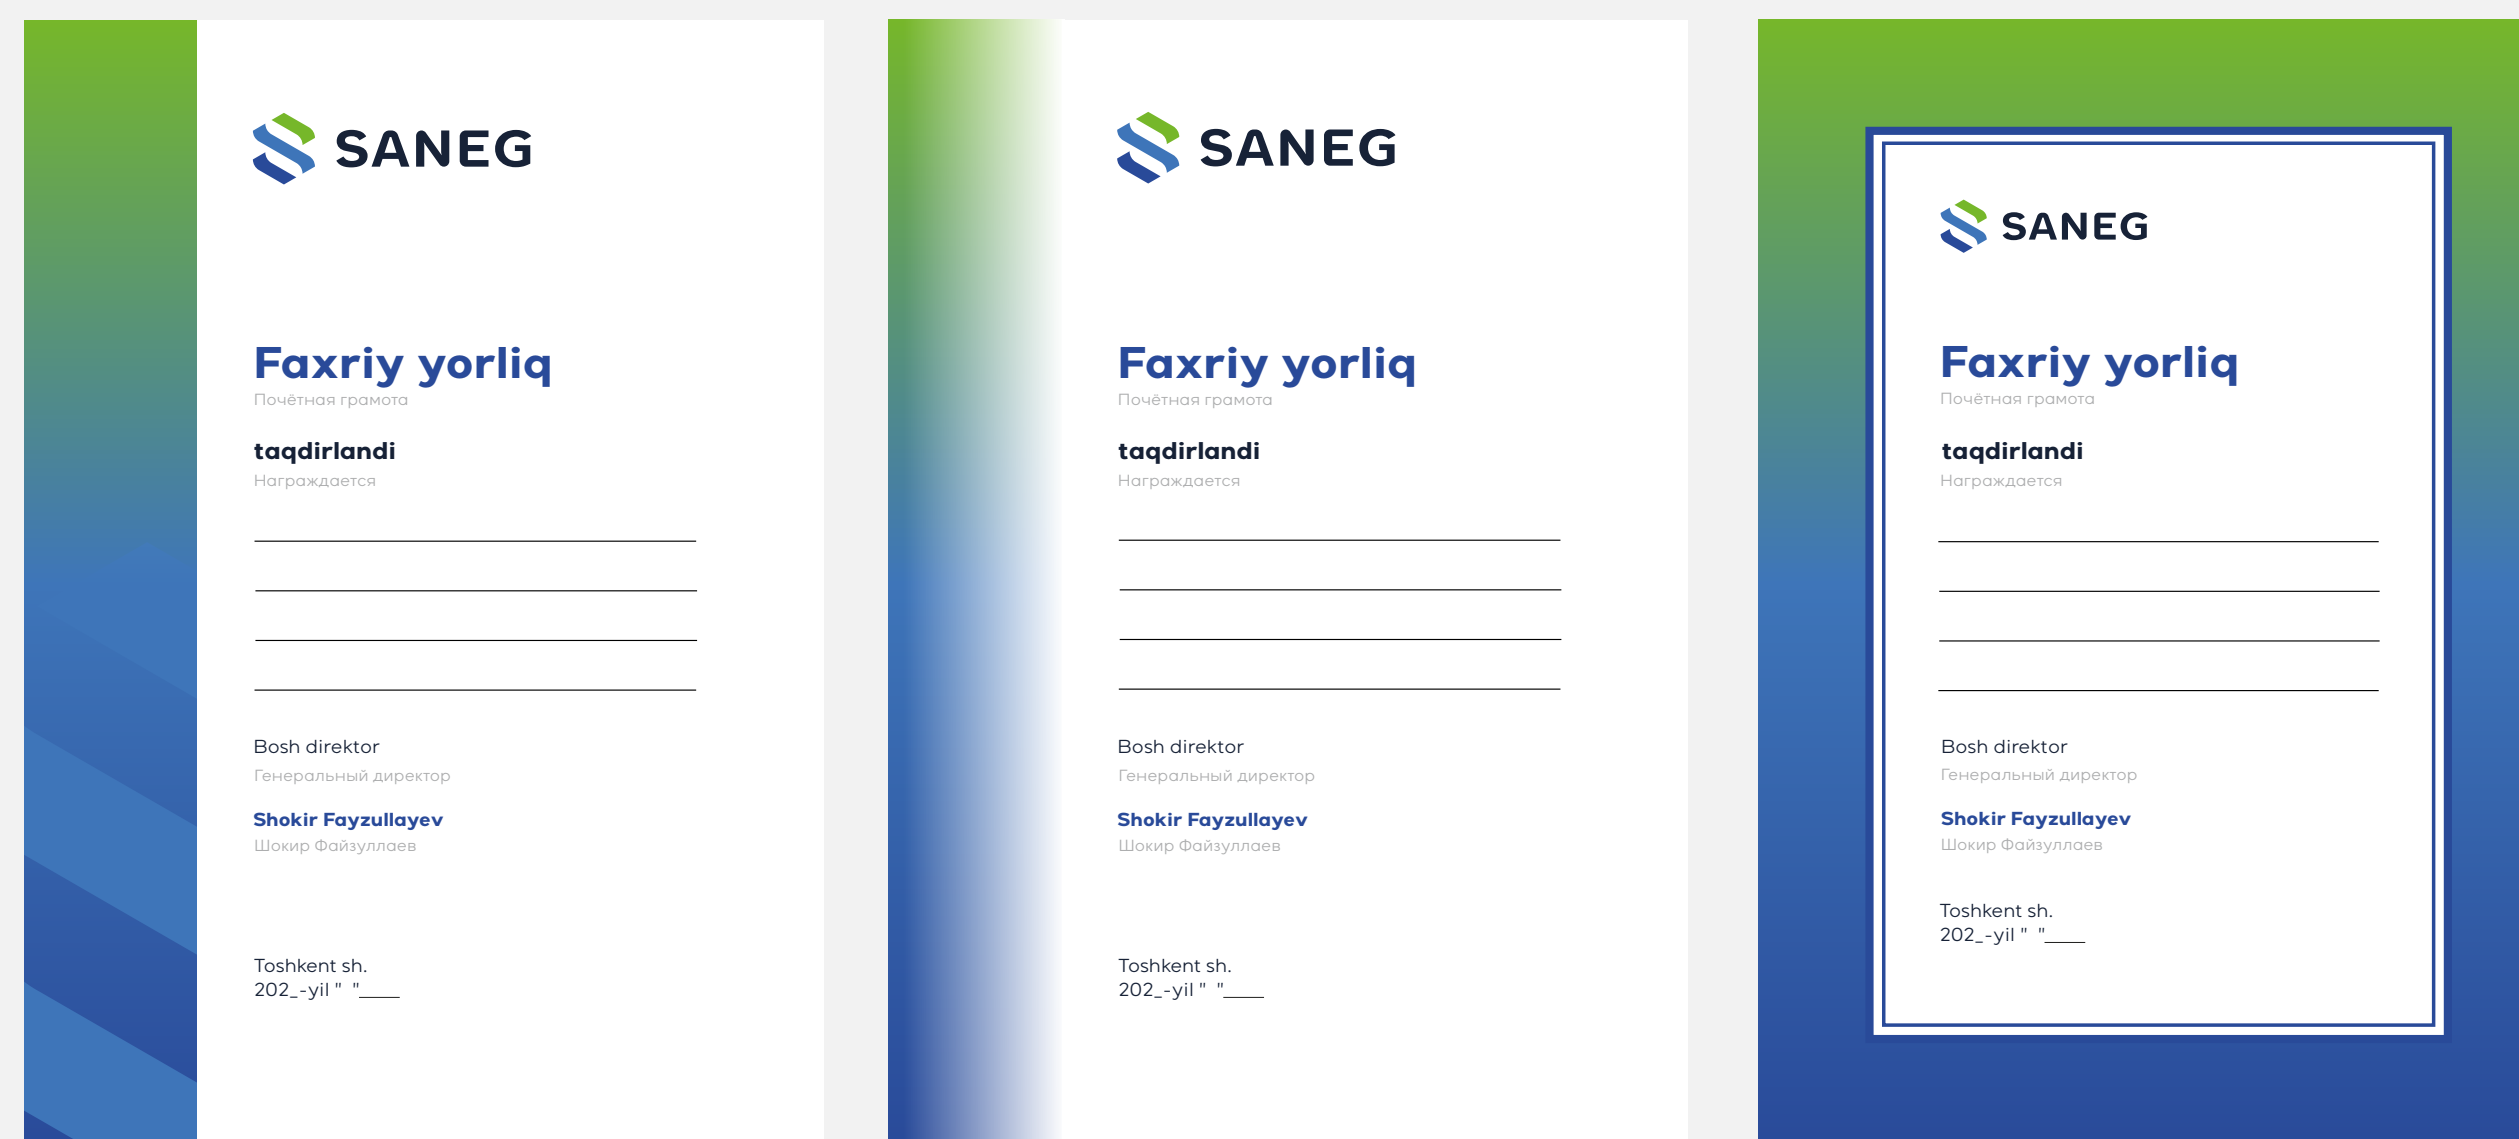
SANEG

Faxriy yorliq
Почётная грамота

taqdirlandi
Награждается

Bosh direktor
Генеральный директор

Shokir Fayzullayev
Шокир Файзуллаев

Toshkent sh.
202_-yil "  "____

SANEG

Faxriy yorliq
Почётная грамота

taqdirlandi
Награждается

Bosh direktor
Генеральный директор

Shokir Fayzullayev
Шокир Файзуллаев

Toshkent sh.
202_-yil "  "____

SANEG

Faxriy yorliq
Почётная грамота

taqdirlandi
Награждается

Bosh direktor
Генеральный директор

Shokir Fayzullayev
Шокир Файзуллаев

Toshkent sh.
202_-yil "  "____